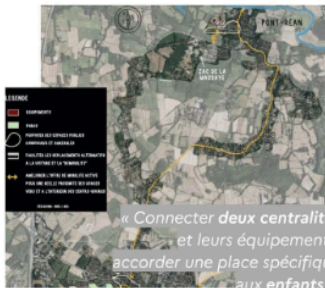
PONT-PÉAN

ZAC DE LA MAROSSE

LEGENDE
ÉQUIPEMENTS
PARCS
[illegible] CONVIVIALES ET AMICALES
FACILITER LES DÉPLACEMENTS ALTERNATIFS À LA VOITURE ET LA "MOBILITÉ"
AMÉLIORER L'OFFRE DE MOBILITÉ ACTIVE POUR UNE MEILLEURE PRATIQUE DES USAGES VÉLO ET À L'INTENTION DES CENTRES-BOURGS
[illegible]

« Connecter deux centralit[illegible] et leurs équipemen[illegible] accorder une place spécifiq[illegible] aux enfants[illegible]